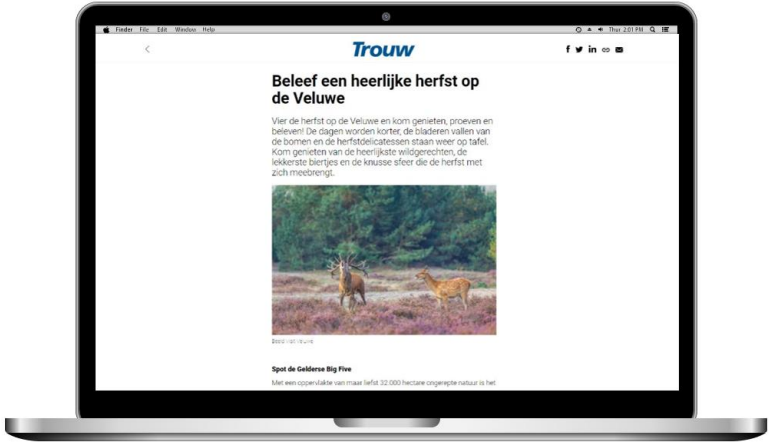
Finder File Edit Window Help

Thu 2:01 PM

Trouw

Beleef een heerlijke herfst op de Veluwe

Vier de herfst op de Veluwe en kom genieten, proeven en beleven! De dagen worden korter, de bladeren vallen van de bomen en de herfstdelicatessen staan weer op tafel. Kom genieten van de heerlijkste wildgerechten, de lekkerste biertjes en de knusse sfeer die de herfst met zich meebrengt.

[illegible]

Spot de Gelderse Big Five

Met een oppervlakte van maar liefst 32.000 hectare ongerepte natuur is het